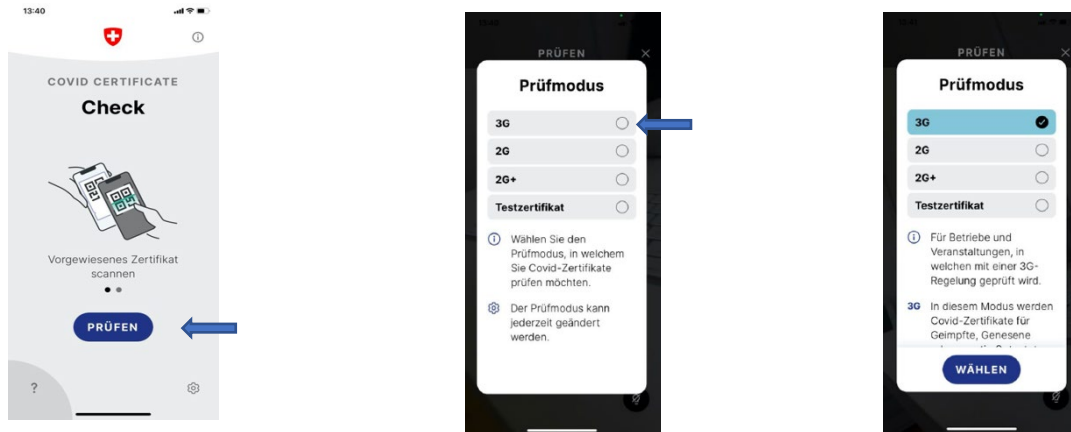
13:40

COVID CERTIFICATE

Check

Vorgewiesenes Zertifikat scannen

PRÜFEN

?

PRÜFEN

Prüfmodus

3G

2G

2G+

Testzertifikat

Wählen Sie den Prüfmodus, in welchem Sie Covid-Zertifikate prüfen möchten.

Der Prüfmodus kann jederzeit geändert werden.

PRÜFEN

Prüfmodus

3G

2G

2G+

Testzertifikat

Für Betriebe und Veranstaltungen, in welchen mit einer 3G-Regelung geprüft wird.

3G In diesem Modus werden Covid-Zertifikate für Geimpfte, Genesene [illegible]

WÄHLEN